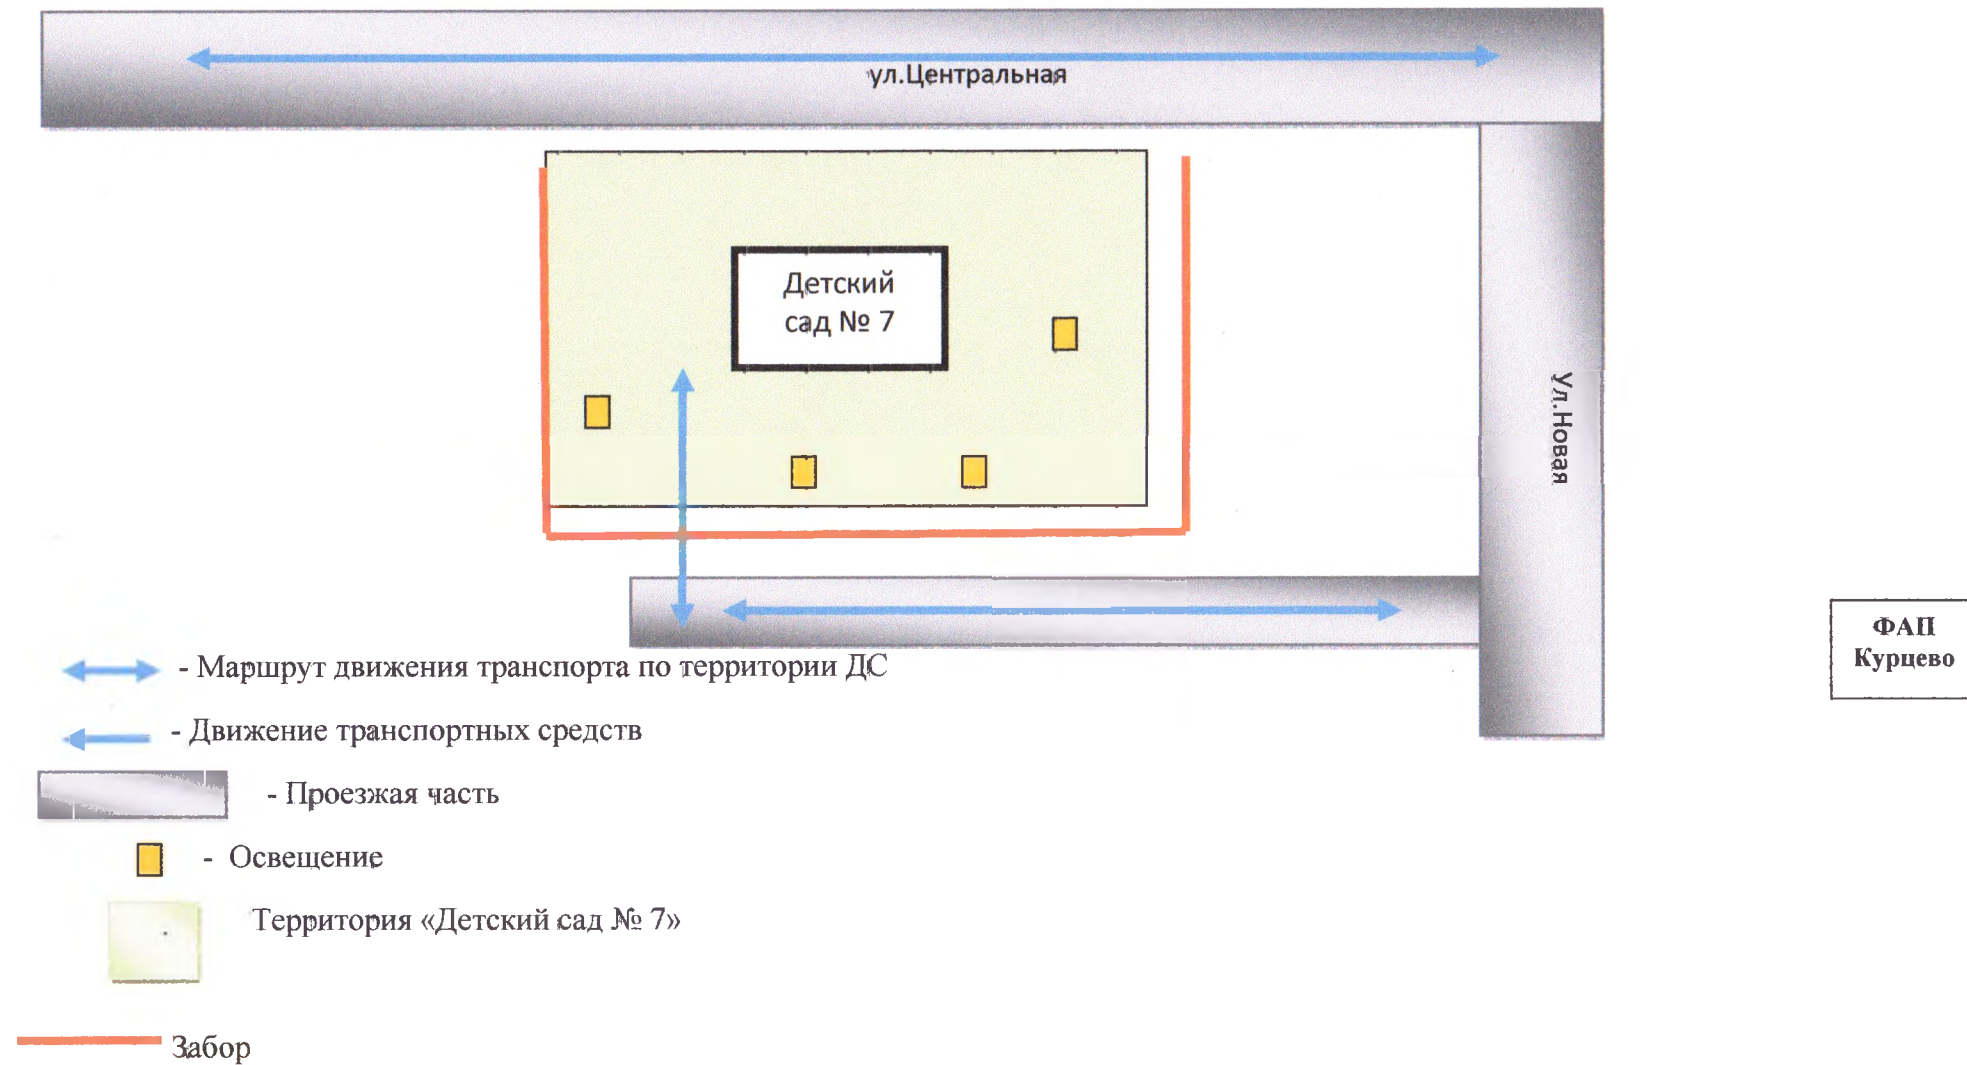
ул.Центральная

Детский сад № 7

Ул.Новая

ФАП Курцево

- Маршрут движения транспорта по территории ДС

- Движение транспортных средств

- Проезжая часть

- Освещение

Территория «Детский сад № 7»

Забор